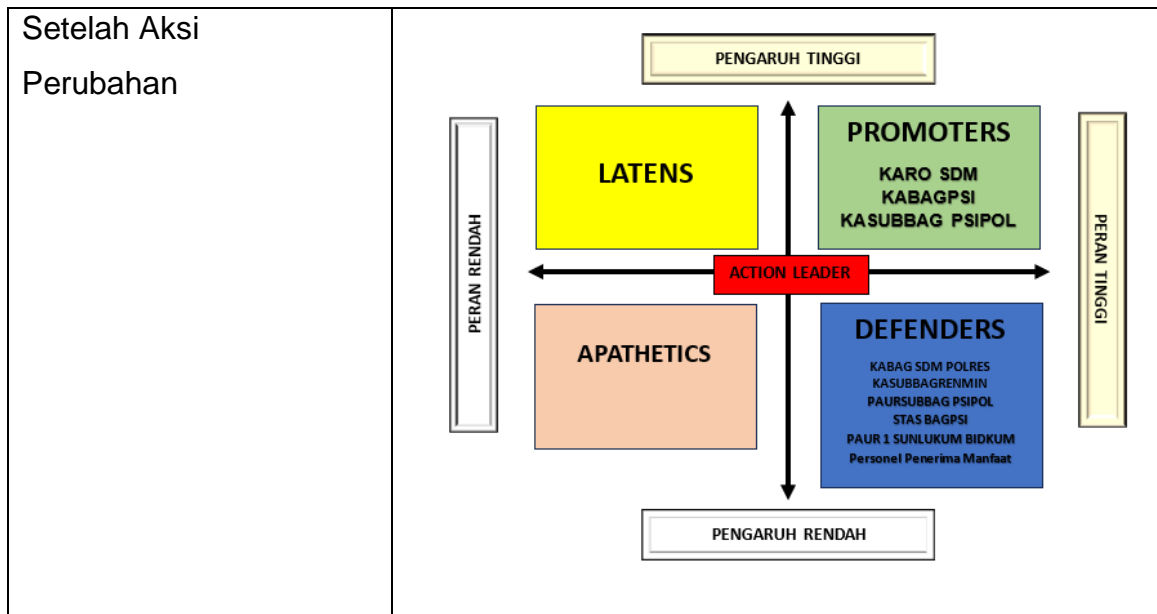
Setelah Aksi

Perubahan

PENGARUH TINGGI

PERAN RENDAH

LATENS

PROMOTERS

KARO SDM
KABAGPSI
KASUBBAG PSIPOL

PERAN TINGGI

ACTION LEADER

APATHETICS

DEFENDERS

KABAG SDM POLRES
KASUBBAGRENMIN
PAURSUBBAG PSIPOL
STAS BAGPSI
PAUR 1 SUNLUKUM BIDKUM
Personel Penerima Manfaat

PENGARUH RENDAH